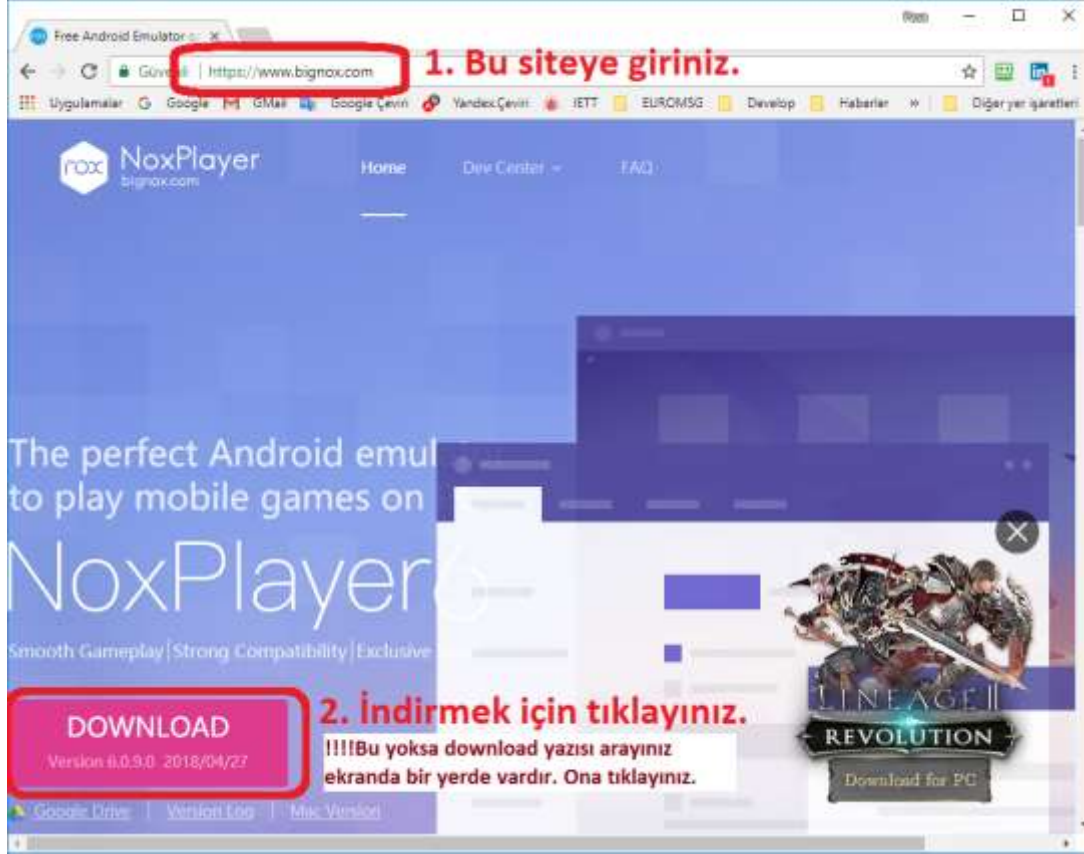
Free Android Emulator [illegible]

Güvenli | https://www.bignox.com

1. Bu siteye giriniz.

Uygulamalar Google GMail Google Çeviri Yandex.Çeviri IETT EUROMSG Develop Haberler » Diğer yer işaretleri

NoxPlayer
bignox.com

Home Dev Center FAQ

The perfect Android emul
to play mobile games on

NoxPlayer6

Smooth Gameplay|Strong Compatibility|Exclusive

DOWNLOAD
Version 6.0.9.0 2018/04/27

2. İndirmek için tıklayınız.

!!!!Bu yoksa download yazısı arayınız ekranda bir yerde vardır. Ona tıklayınız.

Google Drive | Version Log | Mac Version

LINEAGE II
REVOLUTION
Download for PC